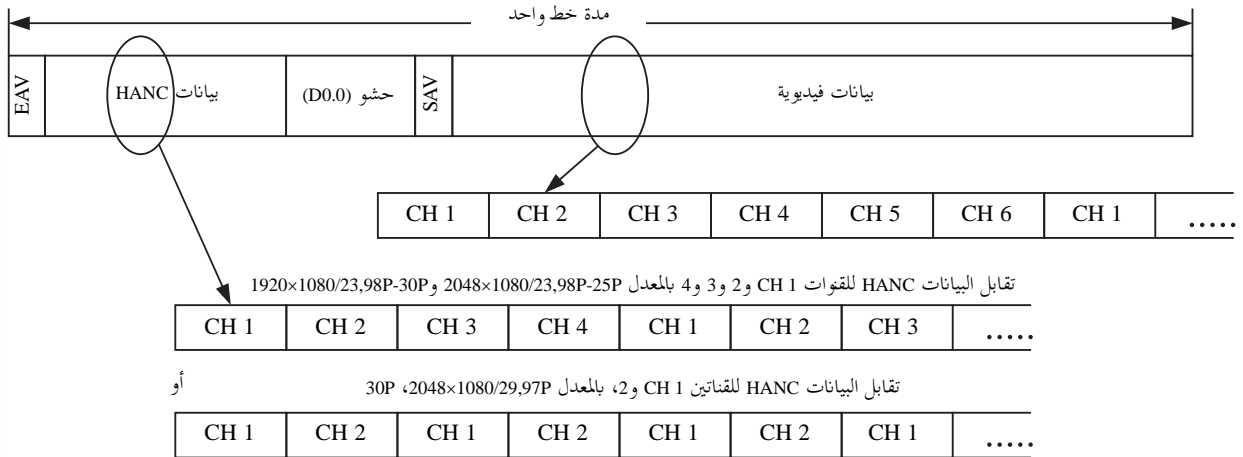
مدة خط واحد

EAV | بيانات HANC | حشو (D0.0) | SAV | بيانات فيديوية

| CH 1 | CH 2 | CH 3 | CH 4 | CH 5 | CH 6 | CH 1 | ..... |
|---|---|---|---|---|---|---|---|

تقابل البيانات HANC للقنوات 1 CH و2 و3 و4 بالمعدل 2048×1080/23,98P-25P و1920×1080/23,98P-30P

| CH 1 | CH 2 | CH 3 | CH 4 | CH 1 | CH 2 | CH 3 | ..... |
|---|---|---|---|---|---|---|---|

أو

تقابل البيانات HANC للقناتين 1 CH و2، بالمعدل 2048×1080/29,97P، 30P

| CH 1 | CH 2 | CH 1 | CH 2 | CH 1 | CH 2 | CH 1 | ..... |
|---|---|---|---|---|---|---|---|